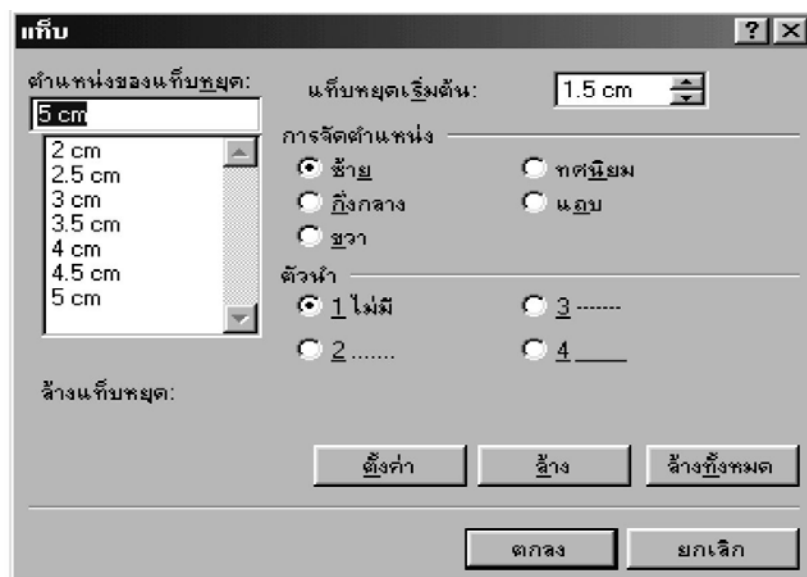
แท็บ ? ×

ตำแหน่งของแท็บหยุด:

5 cm

2 cm
2.5 cm
3 cm
3.5 cm
4 cm
4.5 cm
5 cm

แท็บหยุดเริ่มต้น: 1.5 cm

การจัดตำแหน่ง

ซ้าย

ทศนิยม

กึ่งกลาง

แถบ

ขวา

ตัวนำ

1 ไม่มี

3 -------

2 .......

4 ____

ล้างแท็บหยุด:

ตั้งค่า

ล้าง

ล้างทั้งหมด

ตกลง

ยกเลิก